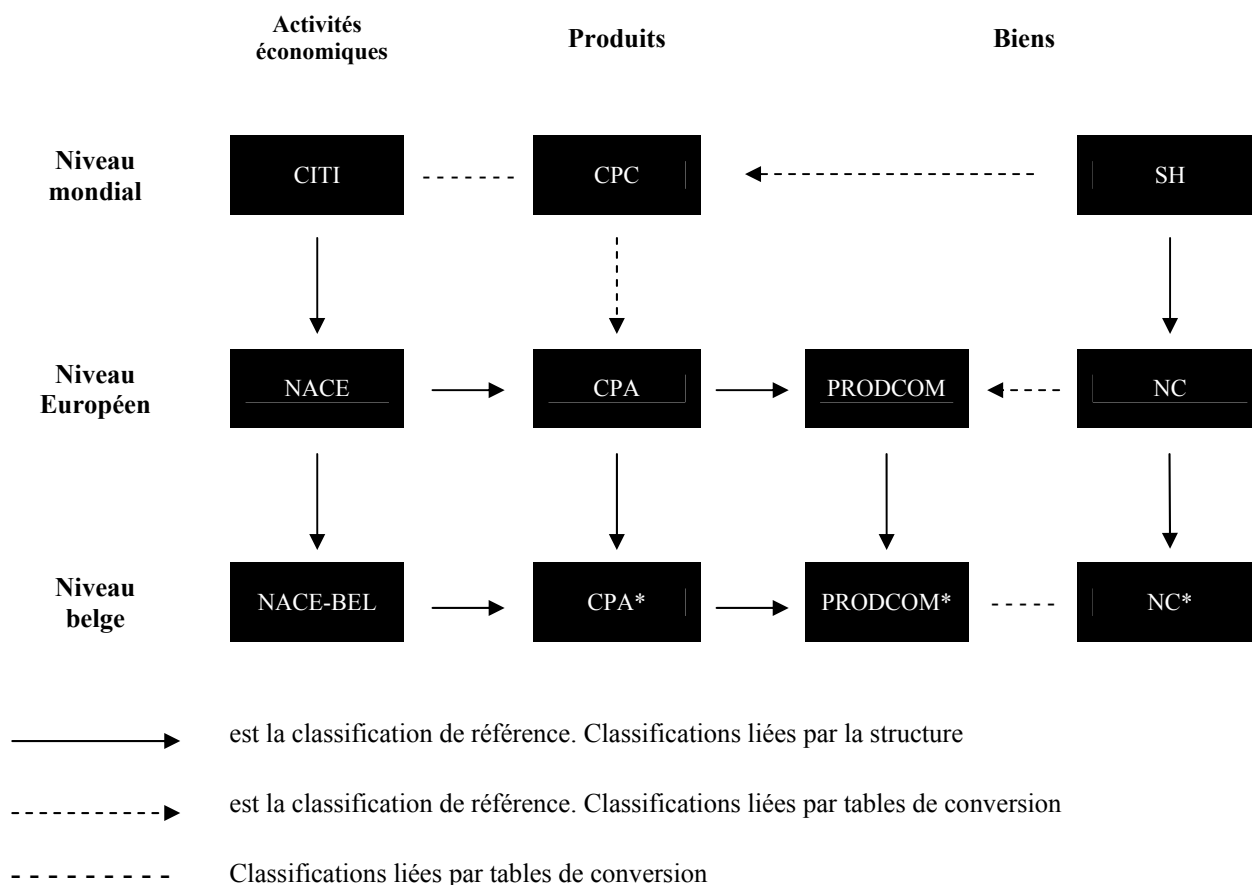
Activités économiques

Produits

Biens

Niveau mondial

CITI

CPC

SH

Niveau Européen

NACE

CPA

PRODCOM

NC

Niveau belge

NACE-BEL

CPA*

PRODCOM*

NC*

est la classification de référence. Classifications liées par la structure

est la classification de référence. Classifications liées par tables de conversion

Classifications liées par tables de conversion